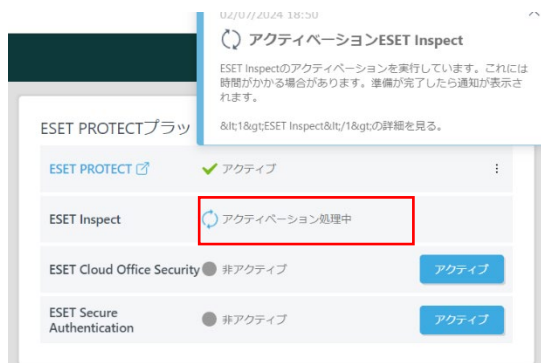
02/07/2024 18:50

アクティベーションESET Inspect

ESET Inspectのアクティベーションを実行しています。これには時間がかかる場合があります。準備が完了したら通知が表示されます。

&lt;1&gt;ESET Inspect&lt;/1&gt;の詳細を見る。

ESET PROTECTプラッ

| | | |
|---|---|---|
| ESET PROTECT | アクティブ | ⋮ |
| ESET Inspect | アクティベーション処理中 | |
| ESET Cloud Office Security | 非アクティブ | アクティブ |
| ESET Secure Authentication | 非アクティブ | アクティブ |